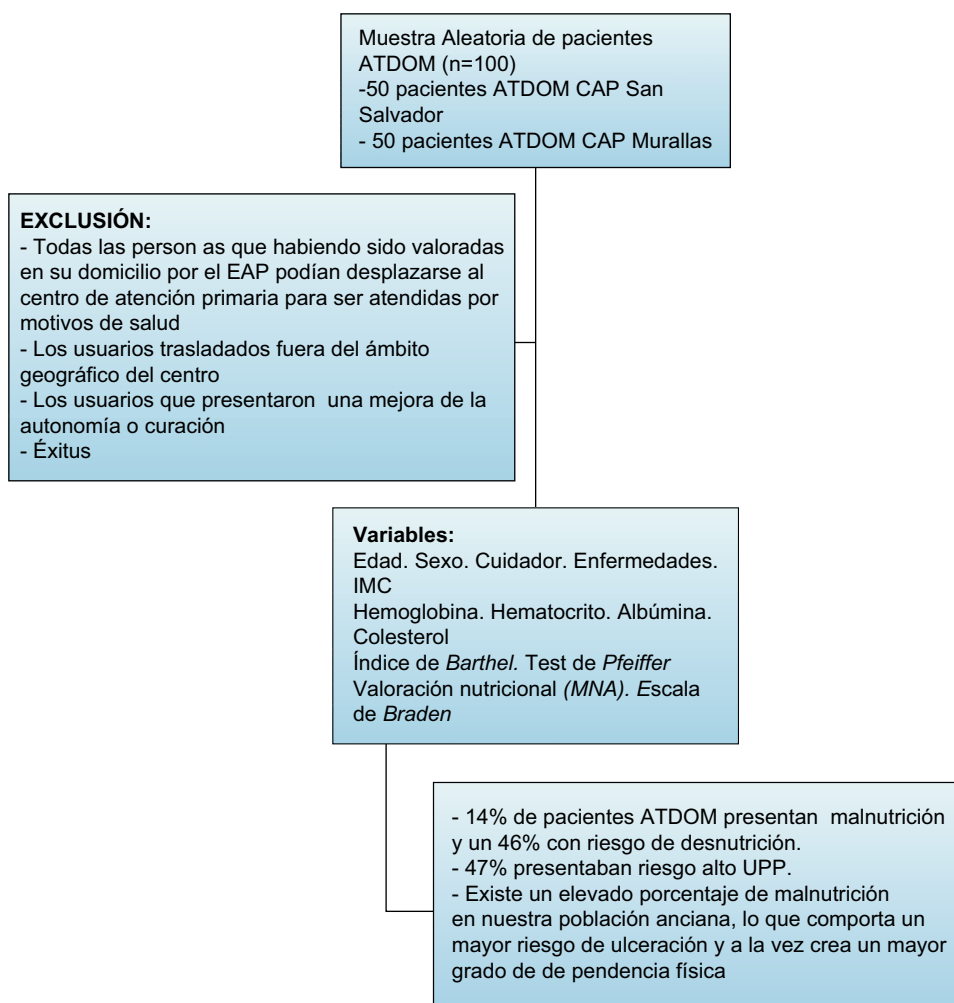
Muestra Aleatoria de pacientes ATDOM (n=100)
-50 pacientes ATDOM CAP San Salvador
- 50 pacientes ATDOM CAP Murallas

EXCLUSIÓN:
- Todas las person as que habiendo sido valoradas en su domicilio por el EAP podían desplazarse al centro de atención primaria para ser atendidas por motivos de salud
- Los usuarios trasladados fuera del ámbito geográfico del centro
- Los usuarios que presentaron una mejora de la autonomía o curación
- Éxitus

Variables:
Edad. Sexo. Cuidador. Enfermedades. IMC
Hemoglobina. Hematocrito. Albúmina. Colesterol
Índice de Barthel. Test de Pfeiffer
Valoración nutricional (MNA). Escala de Braden

- 14% de pacientes ATDOM presentan malnutrición y un 46% con riesgo de desnutrición.
- 47% presentaban riesgo alto UPP.
- Existe un elevado porcentaje de malnutrición en nuestra población anciana, lo que comporta un mayor riesgo de ulceración y a la vez crea un mayor grado de de pendencia física